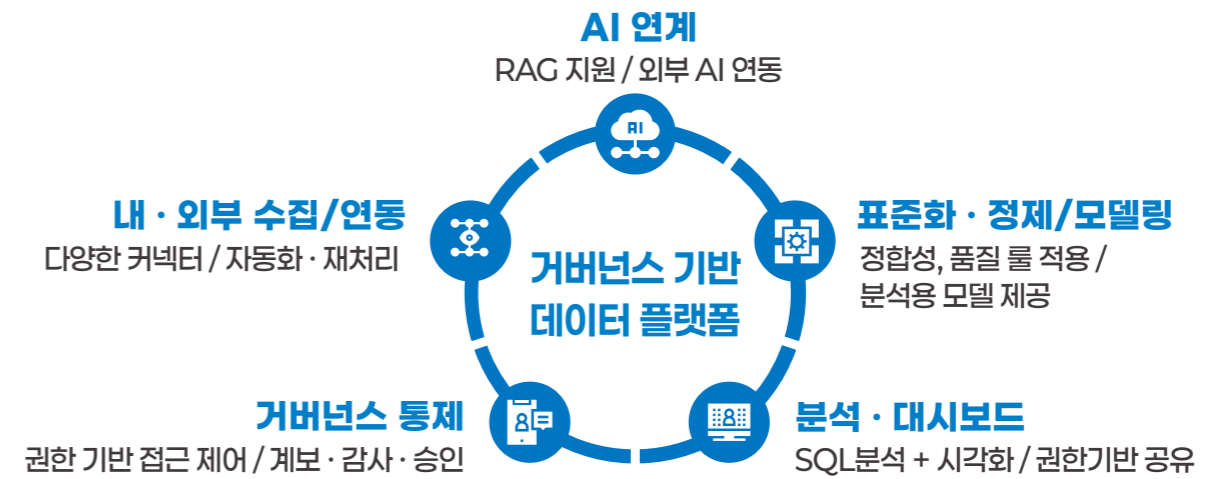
AI 연계
RAG 지원 / 외부 AI 연동

AI

내 · 외부 수집/연동
다양한 커넥터 / 자동화 · 재처리

거버넌스 기반
데이터 플랫폼

표준화 · 정제/모델링
정합성, 품질 룰 적용 / 분석용 모델 제공

거버넌스 통제
권한 기반 접근 제어 / 계보 · 감사 · 승인

분석 · 대시보드
SQL분석 + 시각화 / 권한기반 공유